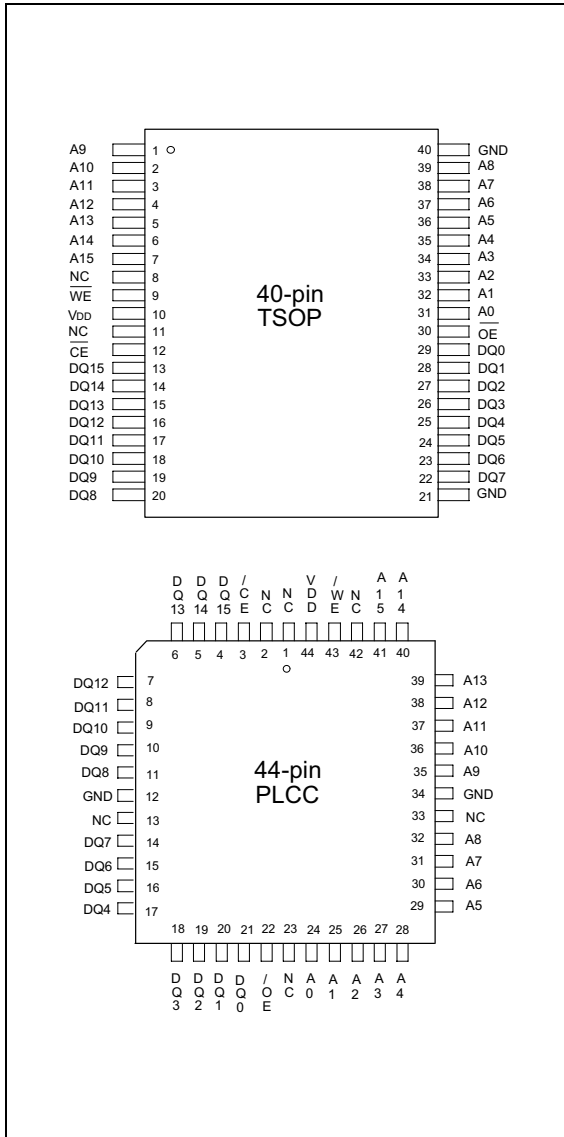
A9 1
A10 2
A11 3
A12 4
A13 5
A14 6
A15 7
NC 8
$\overline{WE}$ 9
$V_{DD}$ 10
NC 11
$\overline{CE}$ 12
DQ15 13
DQ14 14
DQ13 15
DQ12 16
DQ11 17
DQ10 18
DQ9 19
DQ8 20

40-pin
TSOP

40 GND
39 A8
38 A7
37 A6
36 A5
35 A4
34 A3
33 A2
32 A1
31 A0
30 $\overline{OE}$
29 DQ0
28 DQ1
27 DQ2
26 DQ3
25 DQ4
24 DQ5
23 DQ6
22 DQ7
21 GND

DQ13 6
DQ14 5
DQ15 4
/CE 3
NC 2
NC 1
VDD 44
/WE 43
NC 42
A15 41
A14 40

DQ12 7
DQ11 8
DQ10 9
DQ9 10
DQ8 11
GND 12
NC 13
DQ7 14
DQ6 15
DQ5 16
DQ4 17

44-pin
PLCC

39 A13
38 A12
37 A11
36 A10
35 A9
34 GND
33 NC
32 A8
31 A7
30 A6
29 A5

18 DQ3
19 DQ2
20 DQ1
21 DQ0
22 /OE
23 NC
24 A0
25 A1
26 A2
27 A3
28 A4